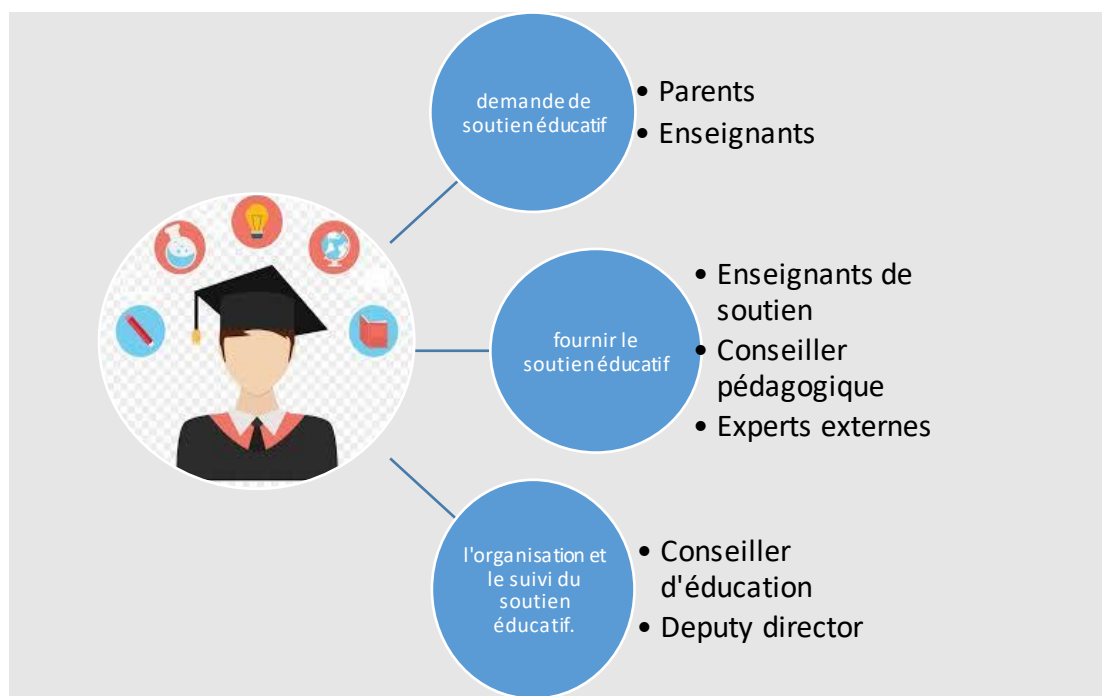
demande de soutien éducatif

- Parents
- Enseignants

fournir le soutien éducatif

- Enseignants de soutien
- Conseiller pédagogique
- Experts externes

l'organisation et le suivi du soutien éducatif.

- Conseiller d'éducation
- Deputy director